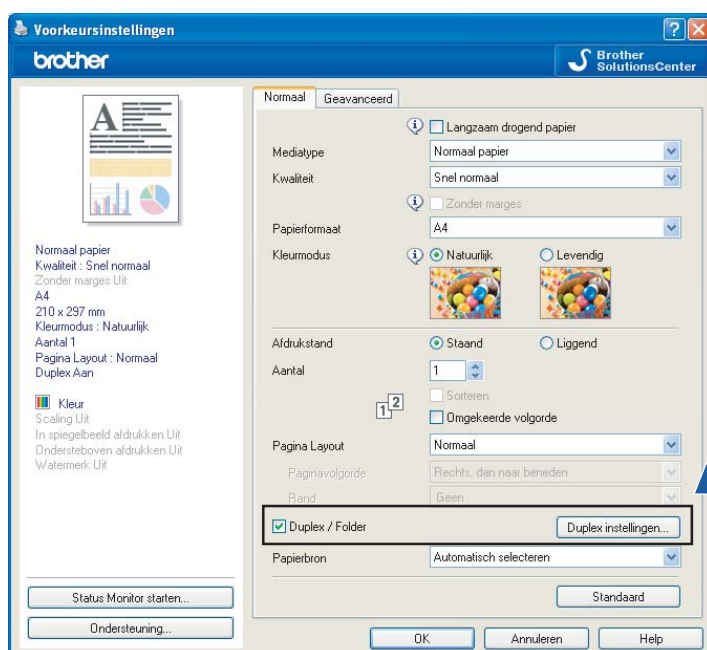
Voorkeursinstellingen

brother

Brother SolutionsCenter

Normaal papier
Kwaliteit : Snel normaal
Zonder marges Uit
A4
210 x 297 mm
Kleurmodus : Natuurlijk
Aantal 1
Pagina Layout : Normaal
Duplex Aan

Kleur
Scaling Uit
In spiegelbeeld afdrukken Uit
Ondersteboven afdrukken Uit
Watermerk Uit

Status Monitor starten...
Ondersteuning...

Normaal | Geavanceerd

Langzaam drogend papier
Mediatype: Normaal papier
Kwaliteit: Snel normaal
Zonder marges
Papierformaat: A4
Kleurmodus: Natuurlijk | Levendig

Afdrukstand: Staand | Liggend
Aantal: 1
Sorteren
Omgekeerde volgorde

Pagina Layout: Normaal
Paginavolgorde: Rechts, dan naar beneden
Rand: Geen

Duplex / Folder
Duplex instellingen...

Papierbron: Automatisch selecteren

Standaard

OK | Annuleren | Help